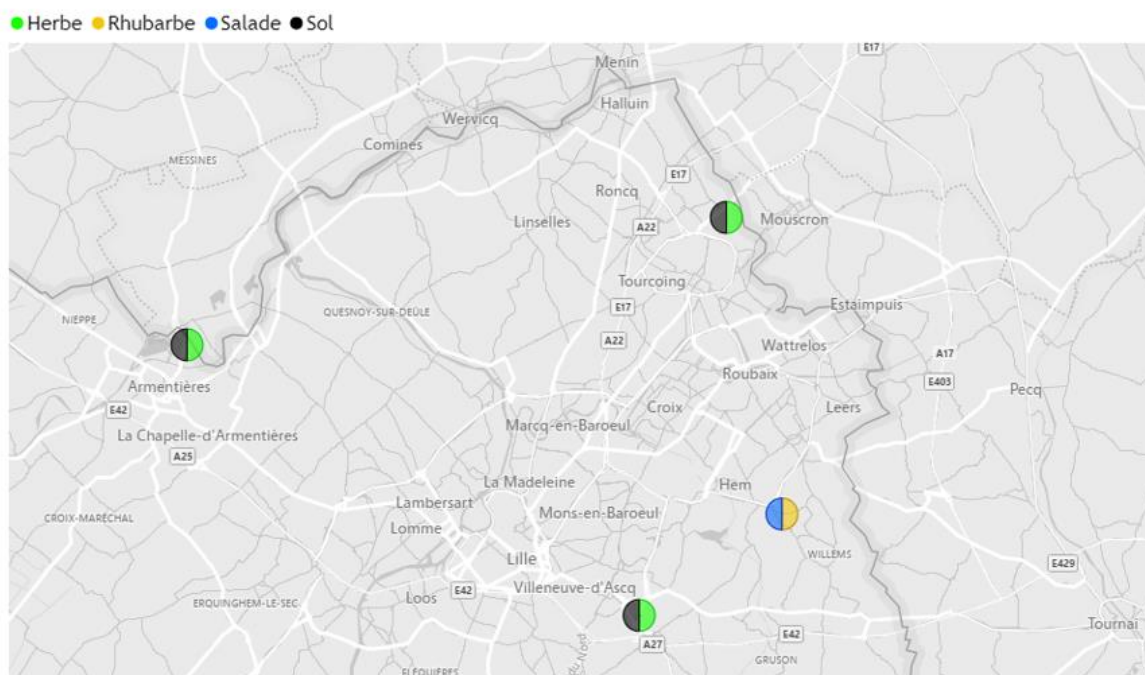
Herbe Rhubarbe Salade Sol

E17
Menin
Halluin
Wervicq
Comines
MESSINES
E17
Roncq
Linselles
A22
Mouscron
Tourcoing
E17
NIEPPE
QUESNOY-SUR-DEULE
Estaimpuis
A22
Wattrelos
A17
Roubaix
E403
Pecq
Armentières
E42
Croix
Leers
La Chapelle-d'Armentières
Marcq-en-Baroeul
A25
La Madeleine
Hem
Lambersart
CROIX-MARÉCHAL
Mons-en-Baroeul
Lomme
WILLEMS
Lille
E429
Villeneuve-d'Ascq
Loos
E42
ERQUINGHEM-LE-SEC
E42
Tournai
A27
GRUSON
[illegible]